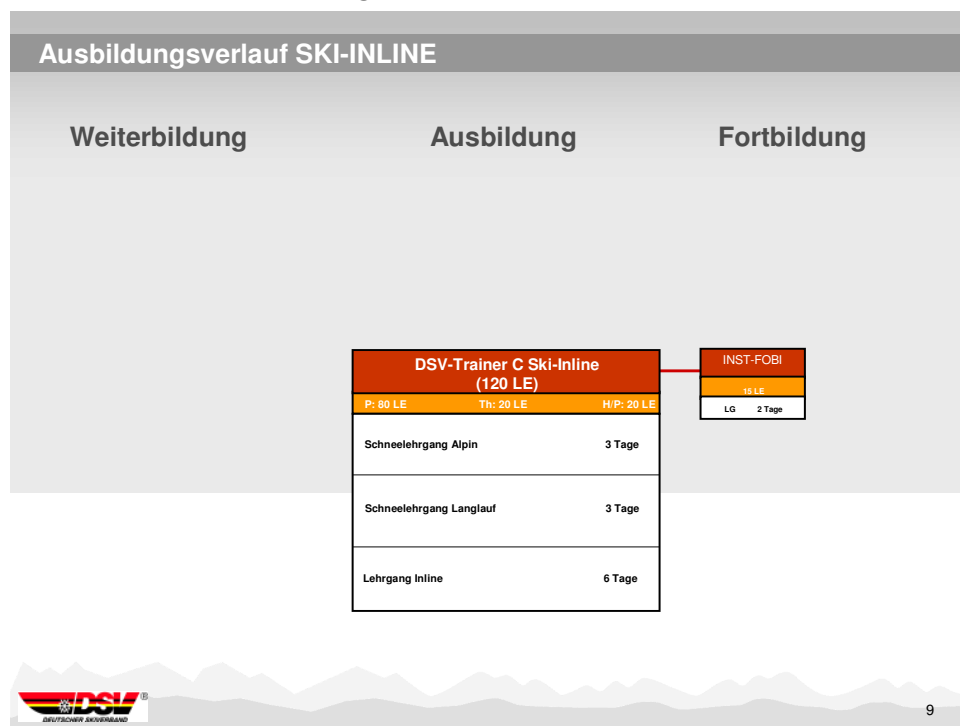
Ausbildungsverlauf SKI-INLINE

Weiterbildung

Ausbildung

Fortbildung

DSV-Trainer C Ski-Inline (120 LE)

P: 80 LE Th: 20 LE H/P: 20 LE

Schneelehrgang Alpin 3 Tage

Schneelehrgang Langlauf 3 Tage

Lehrgang Inline 6 Tage

INST-FOBI

15 LE

LG 2 Tage

DSV®
DEUTSCHER SKIVERBAND

9